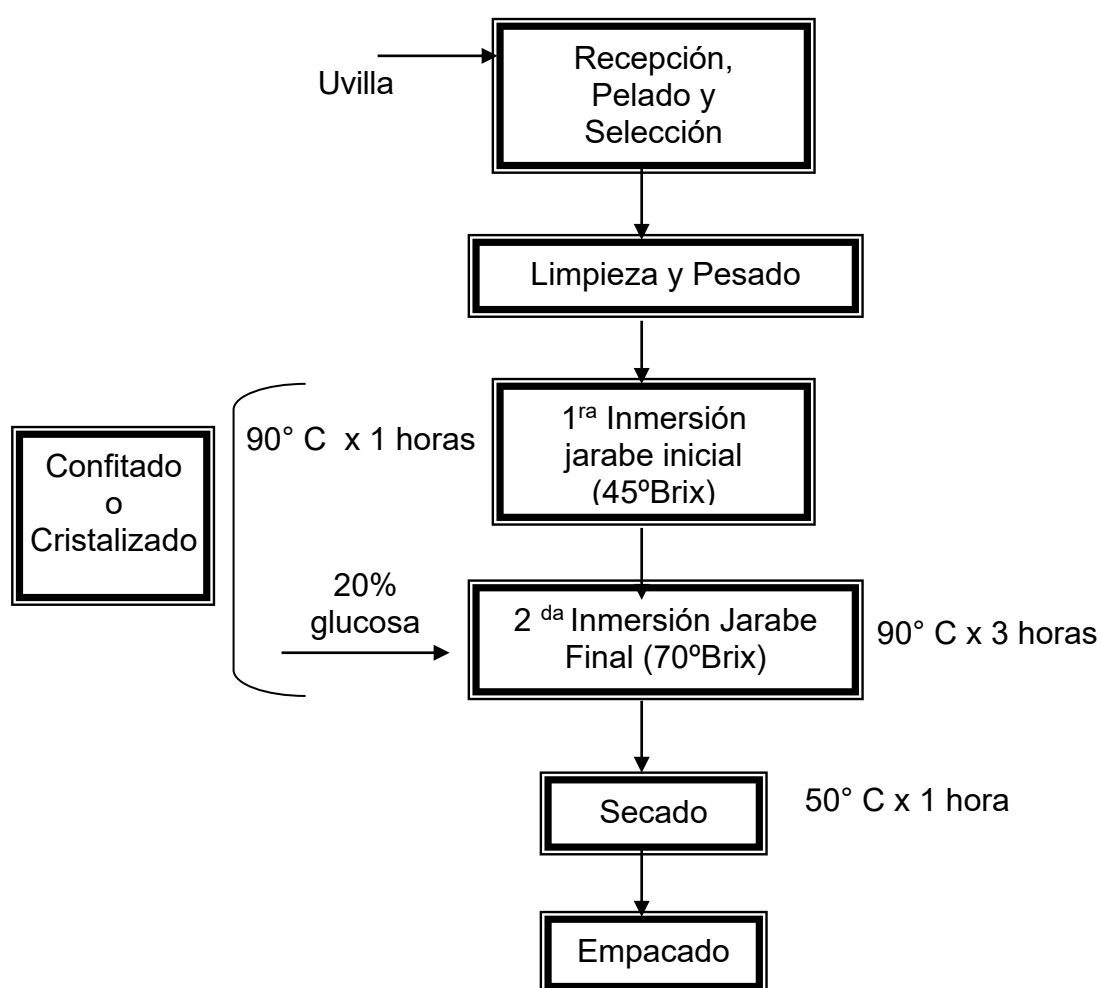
Uvilla

Recepción, Pelado y Selección

Limpieza y Pesado

Confitado o Cristalizado

90° C x 1 horas

1$^{ra}$ Inmersión jarabe inicial (45ºBrix)

20% glucosa

2 $^{da}$ Inmersión Jarabe Final (70ºBrix)

90° C x 3 horas

Secado

50° C x 1 hora

Empacado